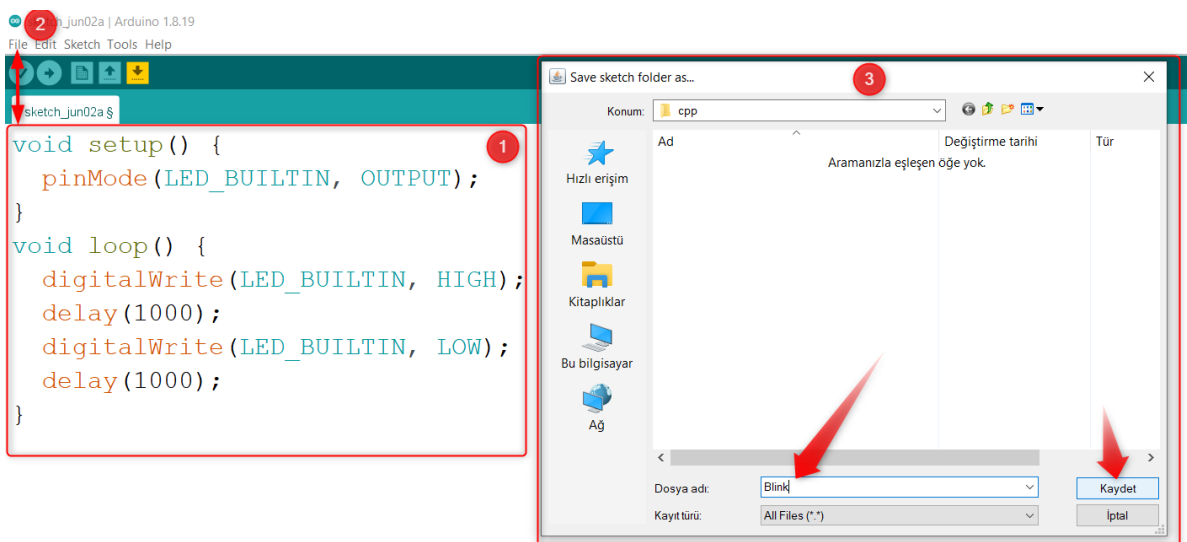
2 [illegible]h_jun02a | Arduino 1.8.19
File Edit Sketch Tools Help

sketch_jun02a §

1
void setup() {
  pinMode(LED_BUILTIN, OUTPUT);
}
void loop() {
  digitalWrite(LED_BUILTIN, HIGH);
  delay(1000);
  digitalWrite(LED_BUILTIN, LOW);
  delay(1000);
}

3
Save sketch folder as...

Konum: cpp

Ad | Değiştirme tarihi | Tür

Aramanızla eşleşen öğe yok.

Hızlı erişim
Masaüstü
Kitaplıklar
Bu bilgisayar
Ağ

Dosya adı: Blink
Kayıt türü: All Files (*.*)

Kaydet
İptal